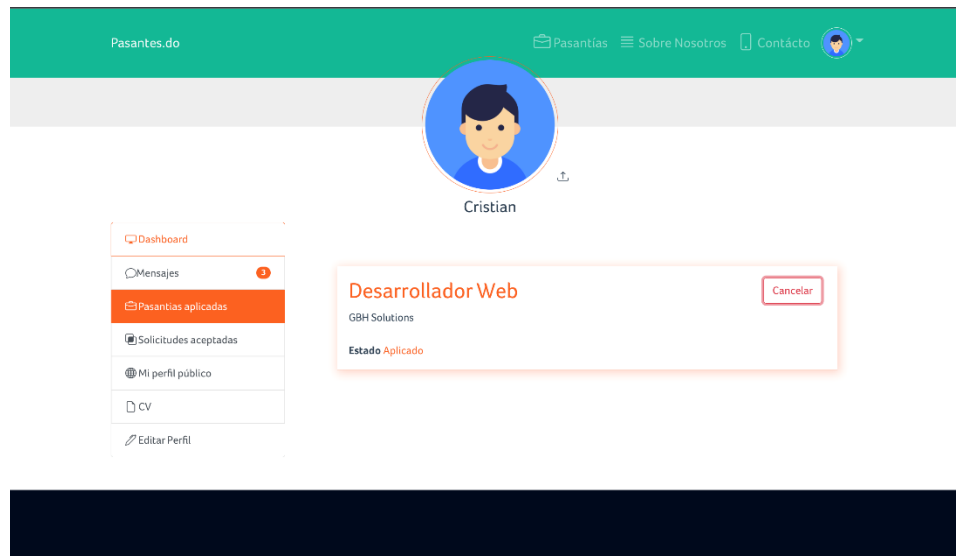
Pasantes.do

Pasantías Sobre Nosotros Contácto

Cristian

Dashboard

Mensajes 3

Pasantias aplicadas

Solicitudes aceptadas

Mi perfil público

CV

Editar Perfil

Desarrollador Web

Cancelar

GBH Solutions

Estado Aplicado